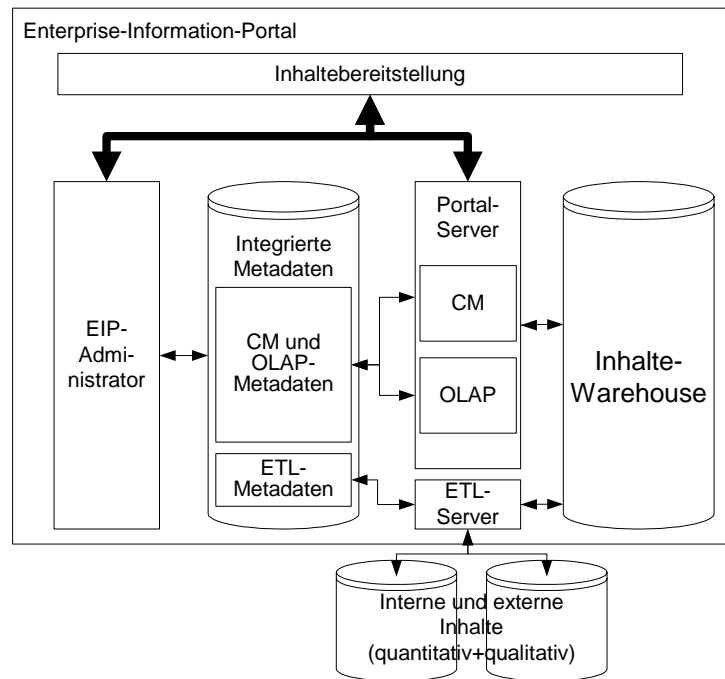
Enterprise-Information-Portal

Inhaltebereitstellung

EIP-Administrator

Integrierte Metadaten

CM und OLAP-Metadaten

ETL-Metadaten

Portal-Server

CM

OLAP

ETL-Server

Inhalte-Warehouse

Interne und externe Inhalte (quantitativ+qualitativ)